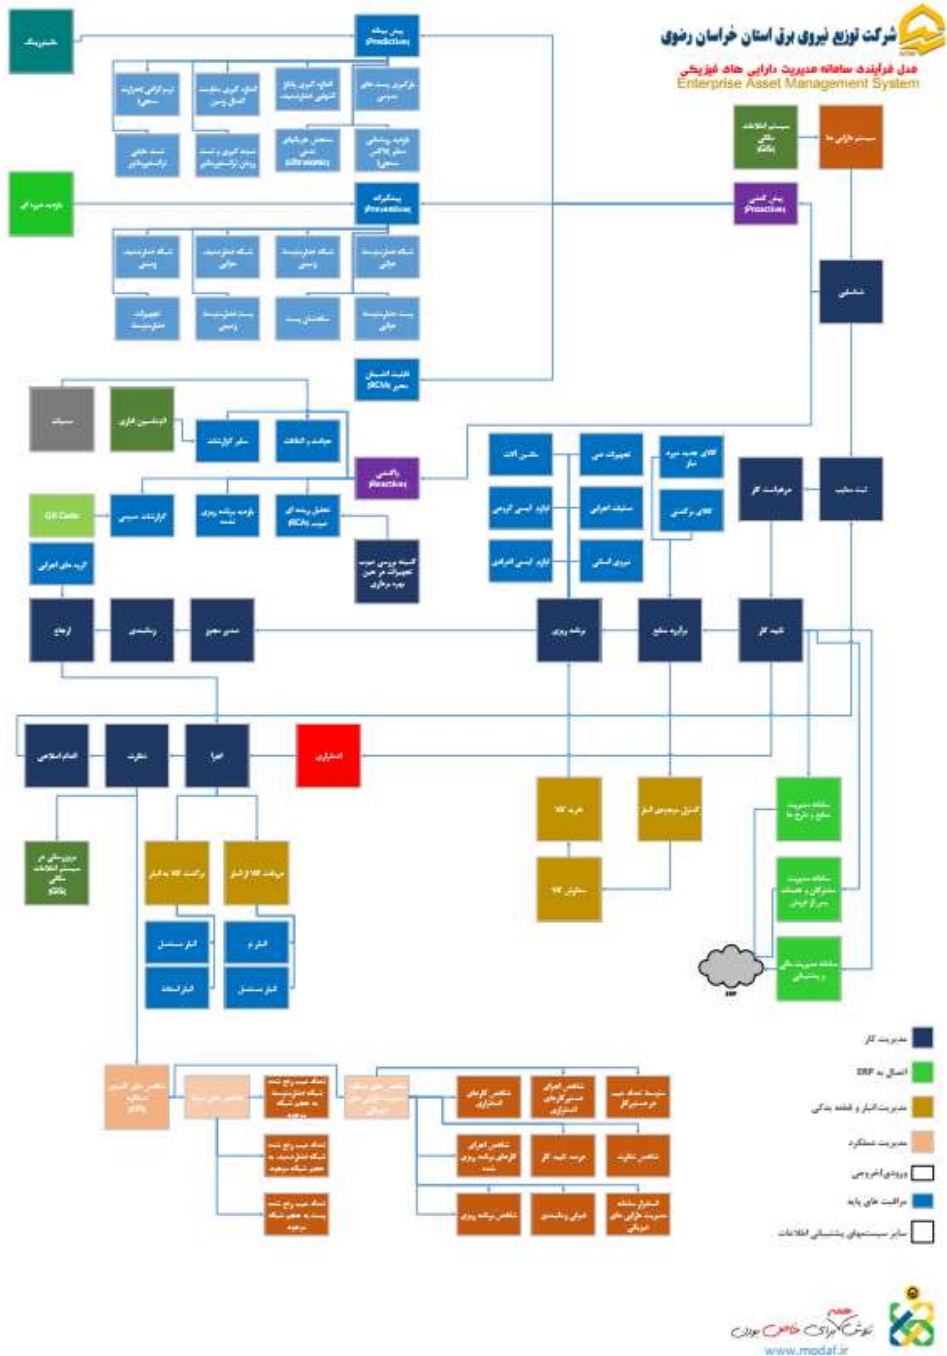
شرکت توزیع نیروی برق استان خراسان رضوی

مدل فرآیندی سامانه مدیریت دارایی های فیزیکی

Enterprise Asset Management System

سیستم اطلاعات مکانی (GIS)

سیستم خازنی ها

پیش کنشی (Proactive)

شناسایی

ثبت مطلب

درخواست کار

پیش بینانه (Predictive)

پیشگیرانه (Preventive)

قابلیت اطمینان محور (RCM)

واکنشی (Reactive)

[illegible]

توسعه مورد نیاز

سوابق

ارجاع

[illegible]

برنامه ریزی

برآورد منابع

تایید کار

اجرا

نظارت

اقدام اصلاحی

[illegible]

خرید کالا

کنترل موجودی انبار

سفارش کالا

دریافت کالا از انبار

برگشت کالا به انبار

انبار نو

انبار مستعمل

انبار مستعمل

انبار اسقاط

بروزرسانی در سیستم اطلاعات مکانی (GIS)

سامانه مدیریت منابع و طرح ها

سامانه مدیریت مشترکین و انشعاب

سامانه مدیریت مالی و پشتیبانی

ERP

مدیریت کار

اتصال به ERP

مدیریت انبار و قطعه یدکی

مدیریت عملکرد

ورودی/خروجی

مراقبت های پایه

سایر سیستمهای پشتیبانی اطلاعات

www.modaf.ir